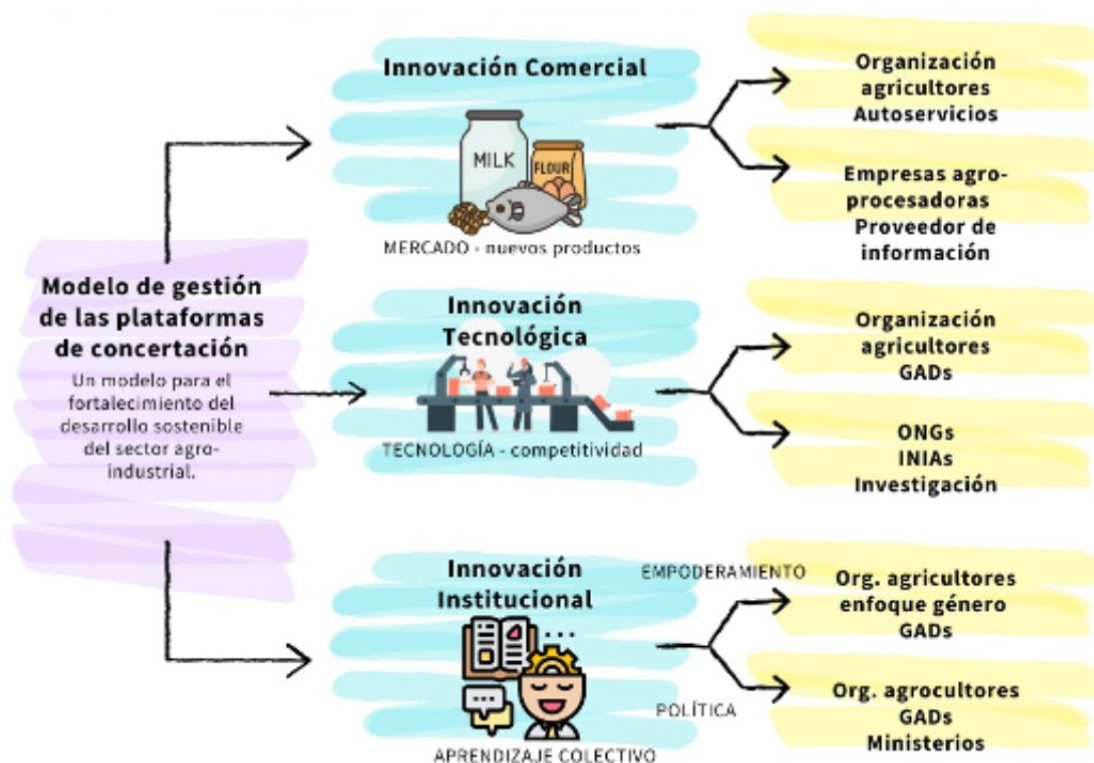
Modelo de gestión de las plataformas de concertación

Un modelo para el fortalecimiento del desarrollo sostenible del sector agro-industrial.

Innovación Comercial

MILK

FLOUR

MERCADO - nuevos productos

Organización agricultores Autoservicios

Empresas agro-procesadoras Proveedor de información

Innovación Tecnológica

TECNOLOGÍA - competitividad

Organización agricultores GADs

ONGs INIAs Investigación

Innovación Institucional

APRENDIZAJE COLECTIVO

EMPODERAMIENTO

Org. agricultores enfoque género GADs

POLÍTICA

Org. agrocultores GADs Ministerios